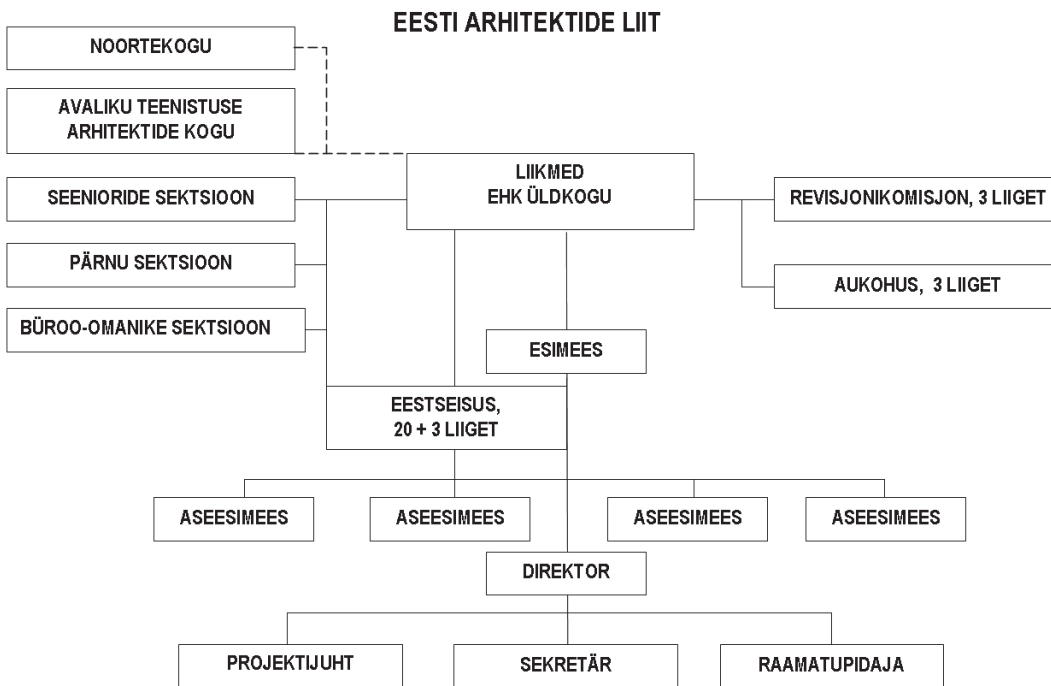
EESTI ARHITEKTIDE LIIT

NOORTEKOGU

AVALIKU TEENISTUSE ARHITEKTIDE KOGU

SEENIORIDE SEKTSIOON

LIIKMED EHK ÜLDKOGU

REVISJONIKOMISJON, 3 LIIGET

PÄRNU SEKTSIOON

AUKOHUS, 3 LIIGET

BÜROO-OMANIKE SEKTSIOON

ESIMEES

EESTSEISUS, 20 + 3 LIIGET

ASEESIMEES

ASEESIMEES

ASEESIMEES

ASEESIMEES

DIREKTOR

PROJEKTIJUHT

SEKRETÄR

RAAMATUPIDAJA